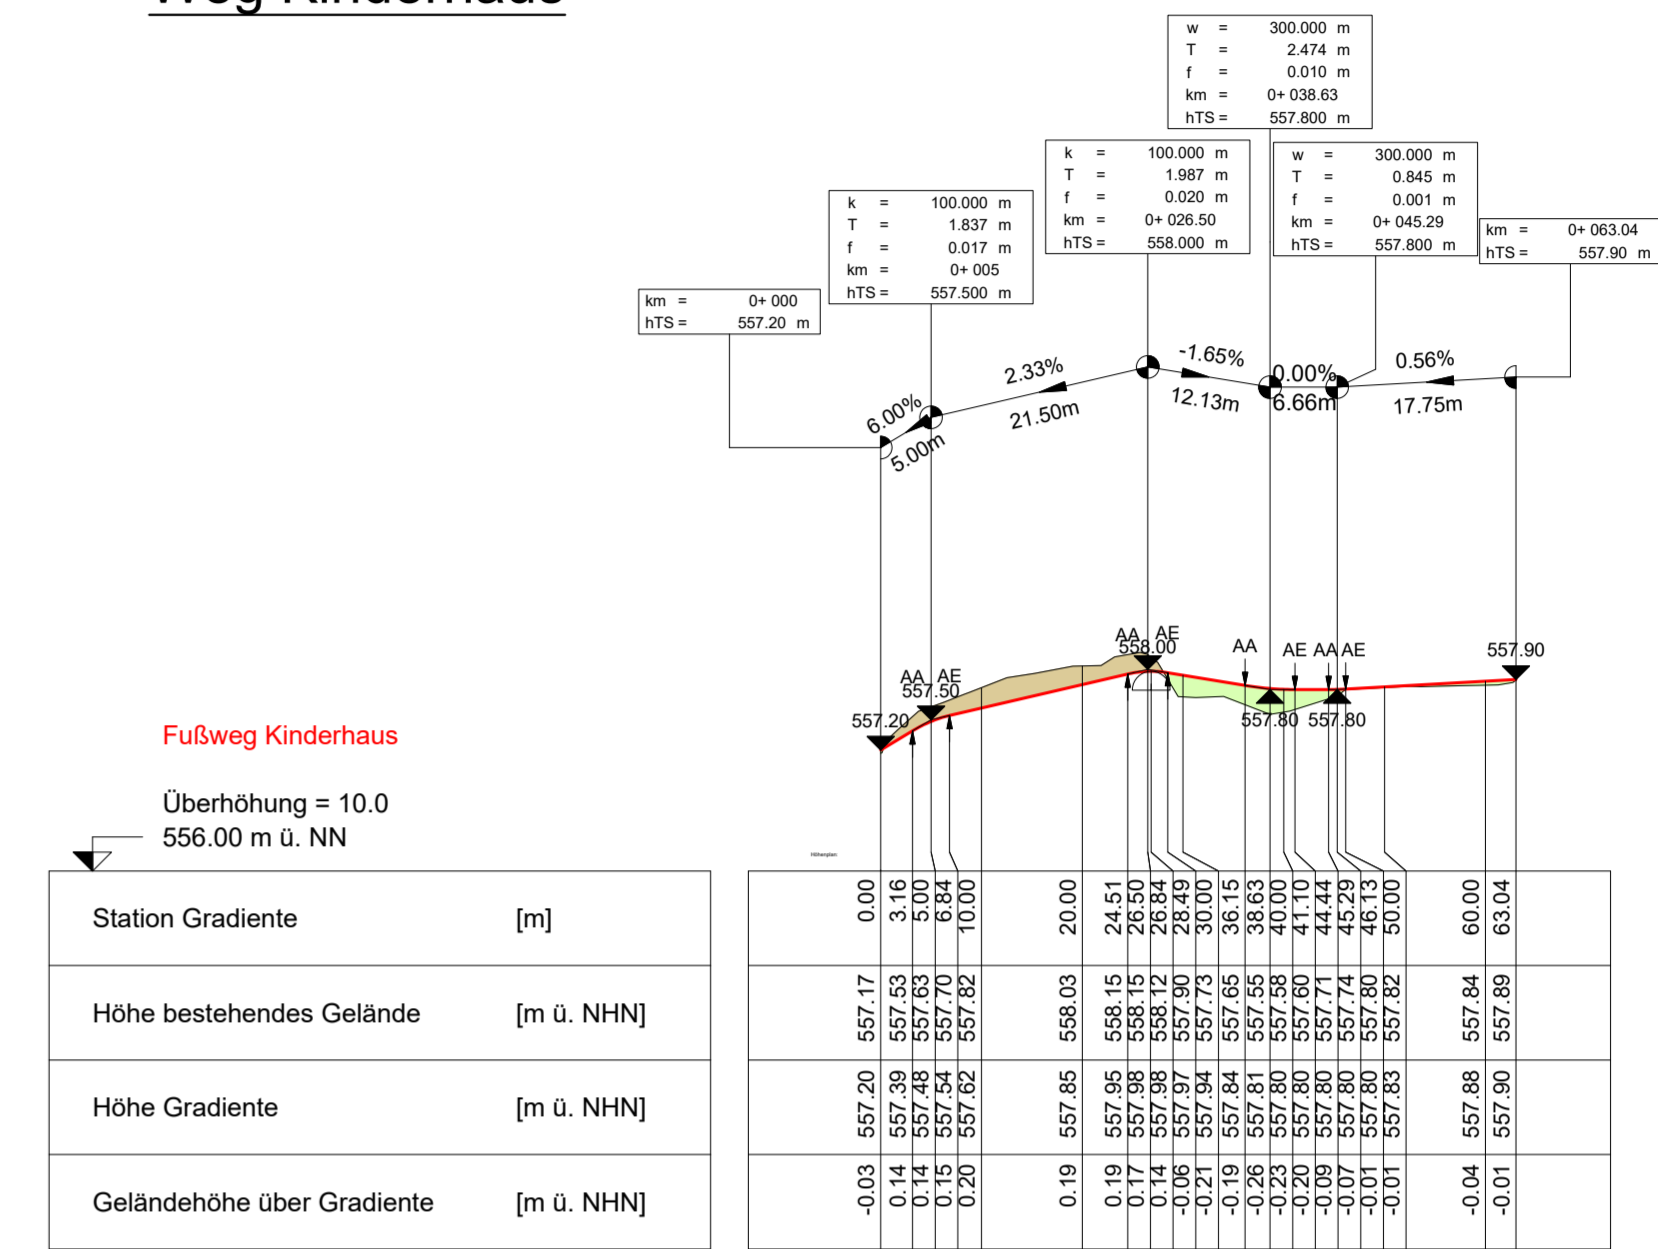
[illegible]

w = 300.000 m
T = 2.474 m
f = 0.010 m
km = 0+ 038.63
hTS = 557.800 m

k = 100.000 m
T = 1.987 m
f = 0.020 m
km = 0+ 026.50
hTS = 558.000 m

w = 300.000 m
T = 0.845 m
f = 0.001 m
km = 0+ 045.29
hTS = 557.800 m

k = 100.000 m
T = 1.837 m
f = 0.017 m
km = 0+ 005
hTS = 557.500 m

km = 0+ 063.04
hTS = 557.90 m

km = 0+ 000
hTS = 557.20 m

-1.65%
2.33%
0.00%
0.56%
12.13m
6.66m
17.75m
6.00%
21.50m
5.00m

AA AE
558.00
AA
AE AA AE
557.90
AA AE
557.50
557.20
557.80 557.80

Fußweg Kinderhaus

Überhöhung = 10.0
556.00 m ü. NN

Höhenplan

| Station Gradiente | [m] | 0.00 | 3.16 | 5.00 | 6.84 | 10.00 | 20.00 | 24.51 | 26.50 | 26.84 | 28.49 | 30.00 | 36.15 | 38.63 | 40.00 | 41.10 | 44.44 | 45.29 | 46.13 | 50.00 | 60.00 | 63.04 |
|---|---|---|---|---|---|---|---|---|---|---|---|---|---|---|---|---|---|---|---|---|---|---|
| Höhe bestehendes Gelände | [m ü. NHN] | 557.17 | 557.53 | 557.63 | 557.70 | 557.82 | 558.03 | 558.15 | 558.15 | 558.12 | 557.90 | 557.73 | 557.65 | 557.55 | 557.58 | 557.60 | 557.71 | 557.74 | 557.80 | 557.82 | 557.84 | 557.89 |
| Höhe Gradiente | [m ü. NHN] | 557.20 | 557.39 | 557.48 | 557.54 | 557.62 | 557.85 | 557.95 | 557.98 | 557.98 | 557.97 | 557.94 | 557.84 | 557.81 | 557.80 | 557.80 | 557.80 | 557.80 | 557.80 | 557.83 | 557.88 | 557.90 |
| Geländehöhe über Gradiente | [m ü. NHN] | -0.03 | 0.14 | 0.14 | 0.15 | 0.20 | 0.19 | 0.19 | 0.17 | 0.14 | -0.06 | -0.21 | -0.19 | -0.26 | -0.23 | -0.20 | -0.09 | -0.07 | -0.01 | -0.01 | -0.04 | -0.01 |